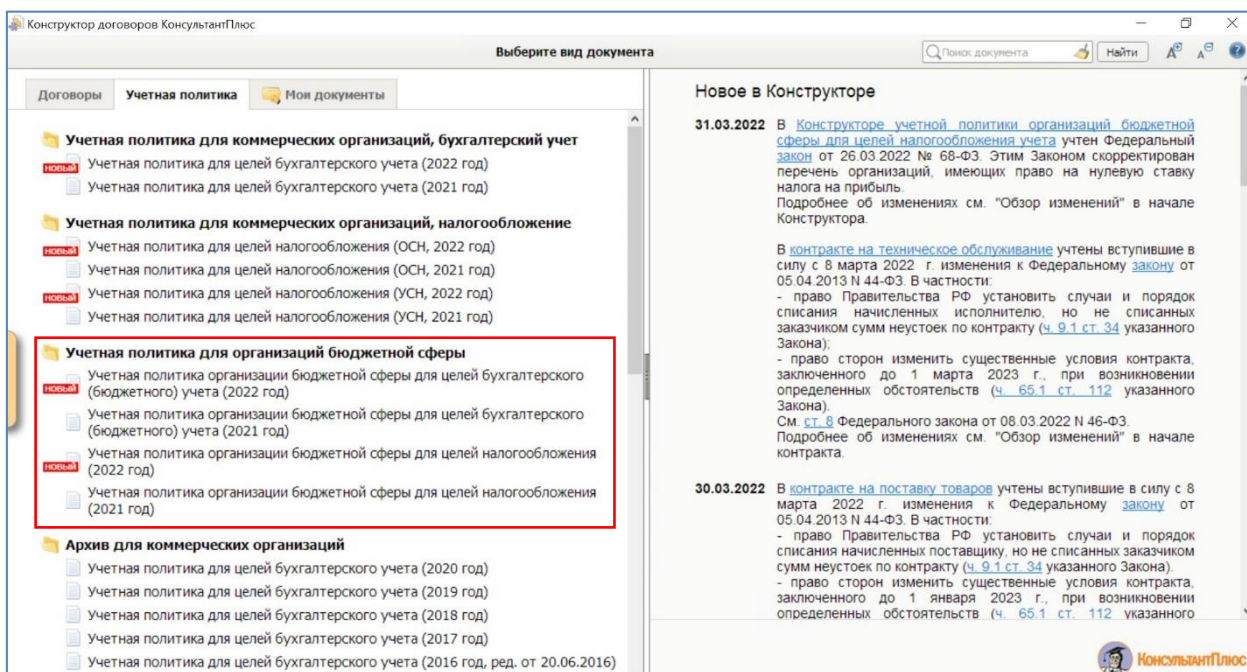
Конструктор договоров КонсультантПлюс

Выберите вид документа

Поиск документа

Найти

Договоры

Учетная политика

Мои документы

Учетная политика для коммерческих организаций, бухгалтерский учет

НОВЫЙ Учетная политика для целей бухгалтерского учета (2022 год)

Учетная политика для целей бухгалтерского учета (2021 год)

Учетная политика для коммерческих организаций, налогообложение

НОВЫЙ Учетная политика для целей налогообложения (ОСН, 2022 год)

Учетная политика для целей налогообложения (ОСН, 2021 год)

НОВЫЙ Учетная политика для целей налогообложения (УСН, 2022 год)

Учетная политика для целей налогообложения (УСН, 2021 год)

Учетная политика для организаций бюджетной сферы

НОВЫЙ Учетная политика организации бюджетной сферы для целей бухгалтерского (бюджетного) учета (2022 год)

Учетная политика организации бюджетной сферы для целей бухгалтерского (бюджетного) учета (2021 год)

НОВЫЙ Учетная политика организации бюджетной сферы для целей налогообложения (2022 год)

Учетная политика организации бюджетной сферы для целей налогообложения (2021 год)

Архив для коммерческих организаций

Учетная политика для целей бухгалтерского учета (2020 год)

Учетная политика для целей бухгалтерского учета (2019 год)

Учетная политика для целей бухгалтерского учета (2018 год)

Учетная политика для целей бухгалтерского учета (2017 год)

Учетная политика для целей бухгалтерского учета (2016 год, ред. от 20.06.2016)

Новое в Конструкторе

31.03.2022 В Конструкторе учетной политики организаций бюджетной сферы для целей налогообложения учета учтен Федеральный закон от 26.03.2022 № 68-ФЗ. Этим Законом скорректирован перечень организаций, имеющих право на нулевую ставку налога на прибыль.
Подробнее об изменениях см. "Обзор изменений" в начале Конструктора.

В контракте на техническое обслуживание учтены вступившие в силу с 8 марта 2022 г. изменения к Федеральному закону от 05.04.2013 N 44-ФЗ. В частности:
- право Правительства РФ установить случаи и порядок списания начисленных исполнителю, но не списанных заказчиком сумм неустоек по контракту (ч. 9.1 ст. 34 указанного Закона);
- право сторон изменить существенные условия контракта, заключенного до 1 марта 2023 г., при возникновении определенных обстоятельств (ч. 65.1 ст. 112 указанного Закона).
См. ст. 8 Федерального закона от 08.03.2022 N 46-ФЗ.
Подробнее об изменениях см. "Обзор изменений" в начале контракта.

30.03.2022 В контракте на поставку товаров учтены вступившие в силу с 8 марта 2022 г. изменения к Федеральному закону от 05.04.2013 N 44-ФЗ. В частности:
- право Правительства РФ установить случаи и порядок списания начисленных поставщику, но не списанных заказчиком сумм неустоек по контракту (ч. 9.1 ст. 34 указанного Закона).
- право сторон изменить существенные условия контракта, заключенного до 1 января 2023 г., при возникновении определенных обстоятельств (ч. 65.1 ст. 112 указанного

КонсультантПлюс